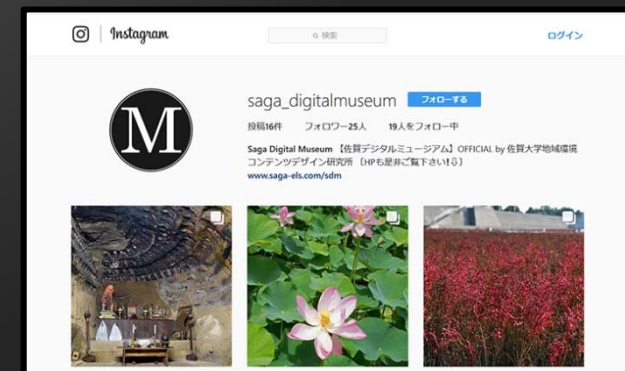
Instagram

検索

ログイン

M

saga_digitalmuseum フォローする

投稿16件 フォロワー25人 19人をフォロー中

Saga Digital Museum 【佐賀デジタルミュージアム】OFFICIAL by 佐賀大学地域環境コンテンツデザイン研究所 【HPも是非ご覧下さい!⇩】

www.saga-els.com/sdm